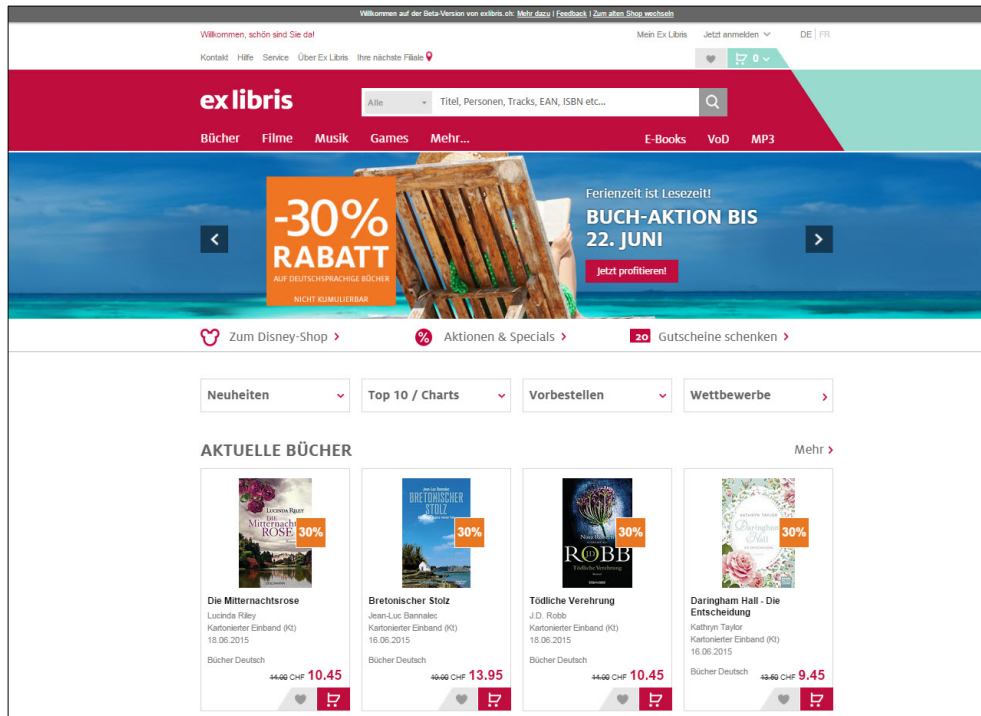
Willkommen auf der Beta-Version von exlibris.ch: Mehr dazu | Feedback | Zum alten Shop wechseln

Willkommen, schön sind Sie da!

Mein Ex Libris Jetzt anmelden DE | FR

Kontakt Hilfe Service Über Ex Libris Ihre nächste Filiale

0

ex libris

Alle Titel, Personen, Tracks, EAN, ISBN etc...

Bücher Filme Musik Games Mehr... E-Books VoD MP3

-30% RABATT
AUF DEUTSCHSPRACHIGE BÜCHER
NICHT KUMULIERBAR

Ferienzeit ist Lesezeit!
BUCH-AKTION BIS 22. JUNI
Jetzt profitieren!

Zum Disney-Shop ›
Aktionen & Specials ›
20 Gutscheine schenken ›

Neuheiten
Top 10 / Charts
Vorbestellen
Wettbewerbe

AKTUELLE BÜCHER
Mehr ›

LUCINDA RILEY
DIE Mitternachts ROSE
30%

Die Mitternachtsrose
Lucinda Riley
Kartonierter Einband (Kt)
18.06.2015
Bücher Deutsch
14.90 CHF 10.45

BRETONISCHER STOLZ
30%

Bretonischer Stolz
Jean-Luc Bannalec
Kartonierter Einband (Kt)
16.06.2015
Bücher Deutsch
19.90 CHF 13.95

ROBB
Tödliche Verehrung
30%

Tödliche Verehrung
J.D. Robb
Kartonierter Einband (Kt)
18.06.2015
Bücher Deutsch
14.90 CHF 10.45

KATHRYN TAYLOR
Daringham Hall
30%

Daringham Hall - Die Entscheidung
Kathryn Taylor
Kartonierter Einband (Kt)
16.06.2015
Bücher Deutsch
13.50 CHF 9.45